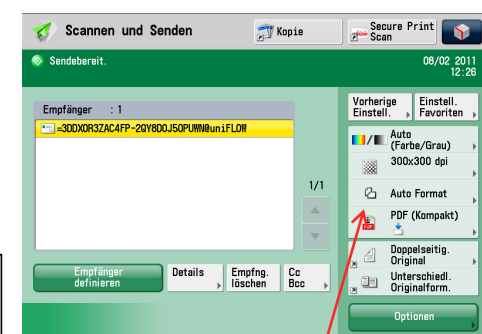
Scannen und Senden

Kopie

Secure Print Scan

Sendebereit.

08/02 2011 12:26

Empfänger : 1

=3DDXOR3ZAC4FP-2QY8DOJ5OPUMN@uniFLOW

1/1

Vorherige Einstell.

Einstell. Favoriten

Auto (Farbe/Grau)

300x300 dpi

Auto Format

PDF (Kompakt)

Doppelseitig. Original

Unterschiedl. Originalform.

Empfänger definieren

Details

Empfng. löschen

Cc Bcc

Optionen